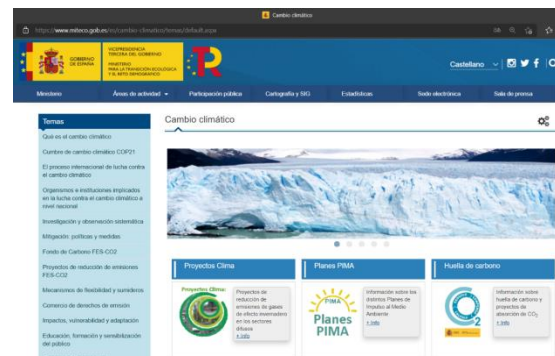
Cambio climático

https://www.miteco.gob.es/es/cambio-climatico/temas/default.aspx

GOBIERNO DE ESPAÑA

VICEPRESIDENCIA TERCERA DEL GOBIERNO

MINISTERIO PARA LA TRANSICIÓN ECOLÓGICA Y EL RETO DEMOGRÁFICO

Castellano

Ministerio | Áreas de actividad | Participación pública | Cartografía y SIG | Estadísticas | Sede electrónica | Sala de prensa

Temas

Qué es el cambio climático

Cumbre de cambio climático COP21

El proceso internacional de lucha contra el cambio climático

Organismos e instituciones implicados en la lucha contra el cambio climático a nivel nacional

Investigación y observación sistemática

Mitigación: políticas y medidas

Fondo de Carbono FES-CO2

Proyectos de reducción de emisiones FES-CO2

Mecanismos de flexibilidad y sumideros

Comercio de derechos de emisión

Impactos, vulnerabilidad y adaptación

Educación, formación y sensibilización del público

Cambio climático

Proyectos Clima

Proyectos Clima

Proyectos de reducción de emisiones de gases de efecto invernadero en los sectores difusos

+ Info

Planes PIMA

PIMA

Planes PIMA

Información sobre los distintos Planes de Impulso al Medio Ambiente

+ Info

Huella de carbono

$CO_2$

Información sobre huella de carbono y proyectos de absorción de $CO_2$

+ Info